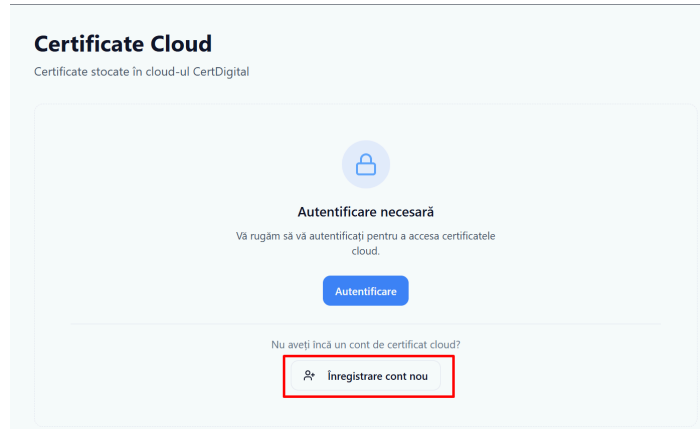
Certificate Cloud

Certificate stocate în cloud-ul CertDigital

Autentificare necesară

Vă rugăm să vă autentificați pentru a accesa certificatele cloud.

Autentificare

Nu aveți încă un cont de certificat cloud?

Înregistrare cont nou